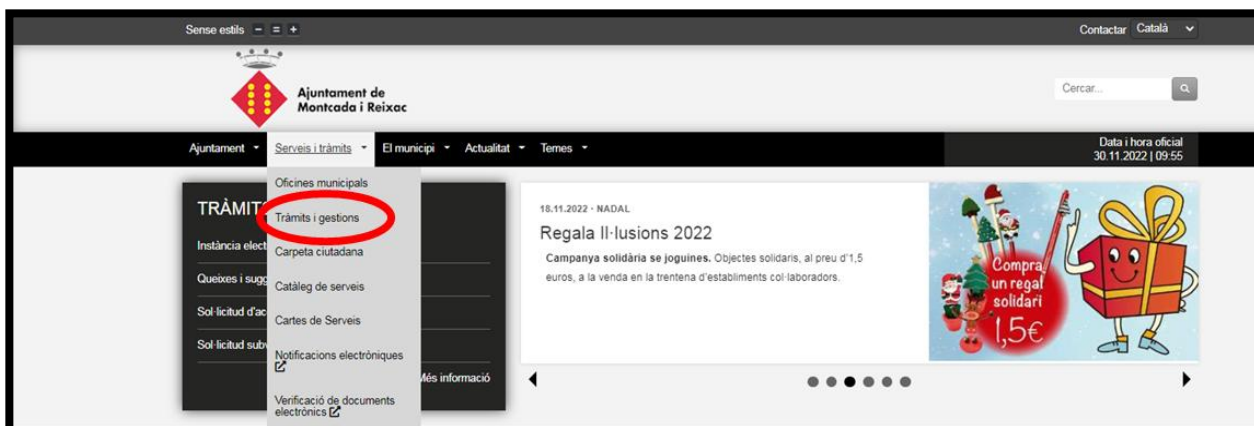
Sense estils – = +

Contactar Català

Ajuntament de Montcada i Reixac

Cercar...

Ajuntament Serveis i tràmits El municipi Actualitat Temes

Data i hora oficial
30.11.2022 | 09:55

TRÀMIT

Instància elect

Queixes i sugg

Sol·licitud d'ac

Sol·licitud subv

Més informació

Oficines municipals

Tràmits i gestions

Carpeta ciutadana

Catàleg de serveis

Cartes de Serveis

Notificacions electròniques

Verificació de documents electrònics

18.11.2022 · NADAL

Regala Il·lusions 2022

Campanya solidària se joguines. Objectes solidaris, al preu d'1,5 euros, a la venda en la trentena d'establiments col·laboradors.

Compra un regal solidari 1,5€